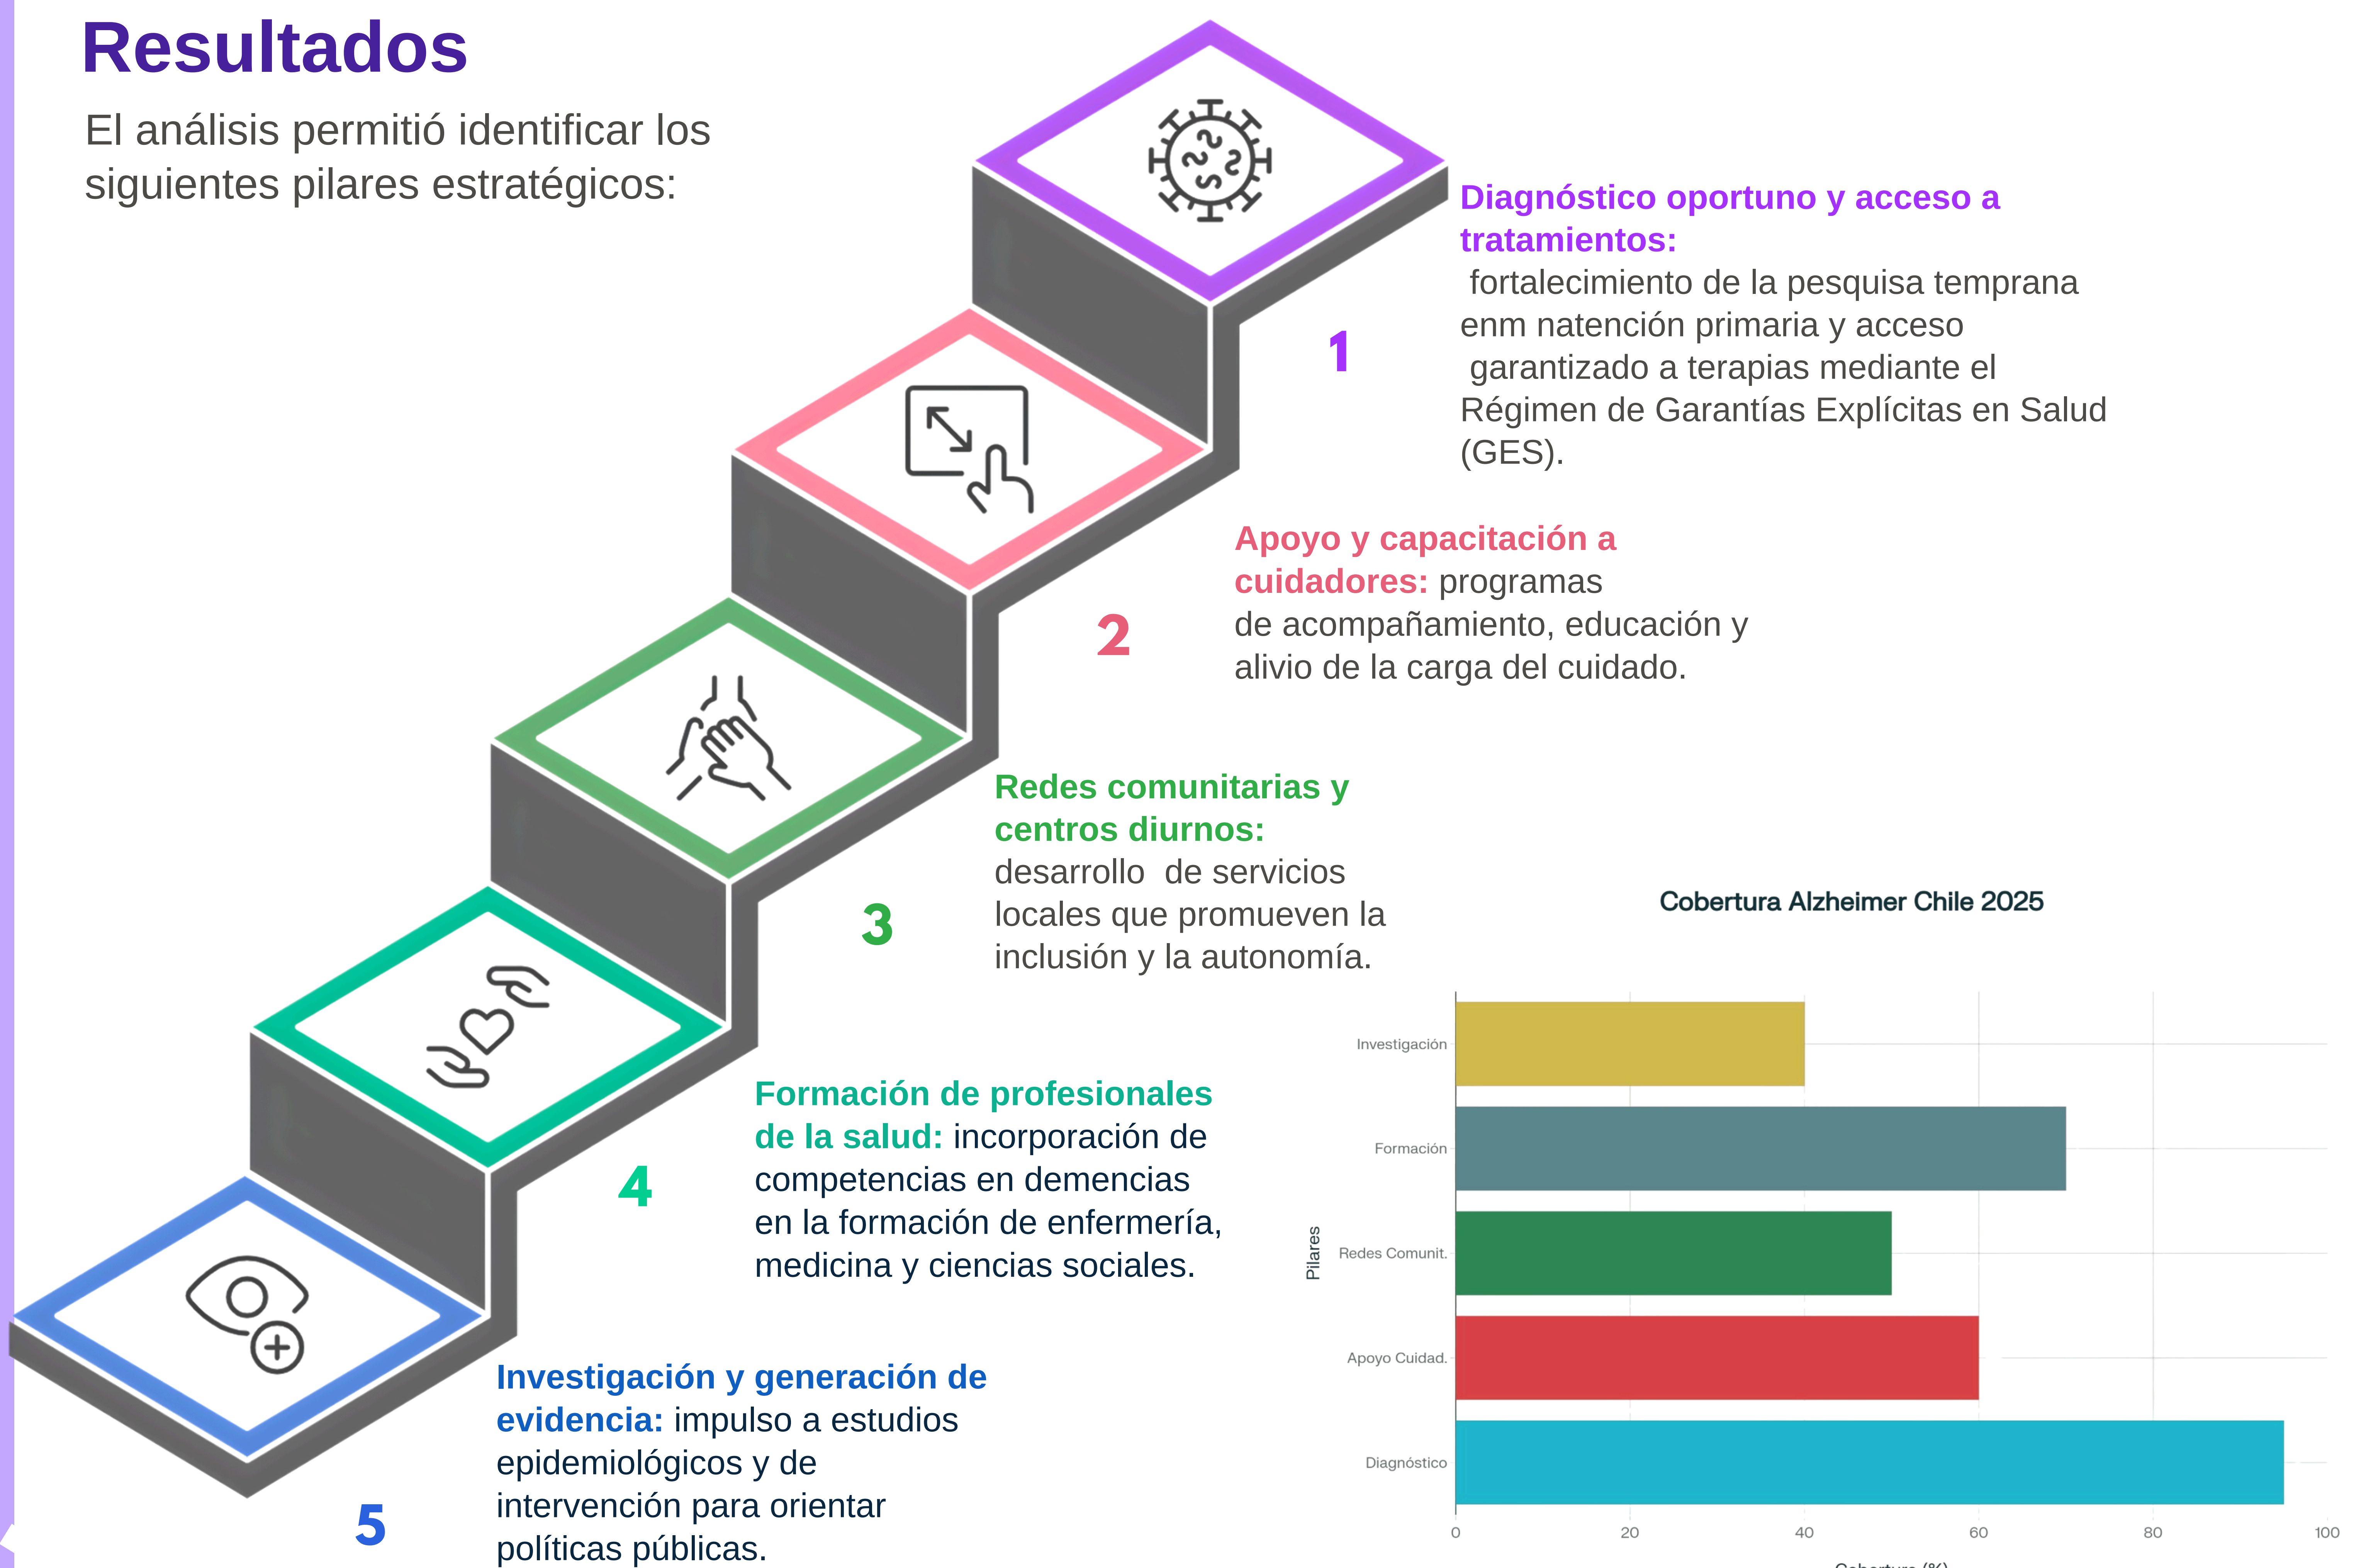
Resultados

El análisis permitió identificar los siguientes pilares estratégicos:

1

Diagnóstico oportuno y acceso a tratamientos: fortalecimiento de la pesquisa temprana enm natención primaria y acceso garantizado a terapias mediante el Régimen de Garantías Explícitas en Salud (GES).

2

Apoyo y capacitación a cuidadores: programas de acompañamiento, educación y alivio de la carga del cuidado.

3

Redes comunitarias y centros diurnos: desarrollo de servicios locales que promueven la inclusión y la autonomía.

4

Formación de profesionales de la salud: incorporación de competencias en demencias en la formación de enfermería, medicina y ciencias sociales.

5

Investigación y generación de evidencia: impulso a estudios epidemiológicos y de intervención para orientar políticas públicas.

Cobertura Alzheimer Chile 2025

Pilares

Investigación

Formación

Redes Comunit.

Apoyo Cuidad.

Diagnóstico

0 20 40 60 80 100

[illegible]